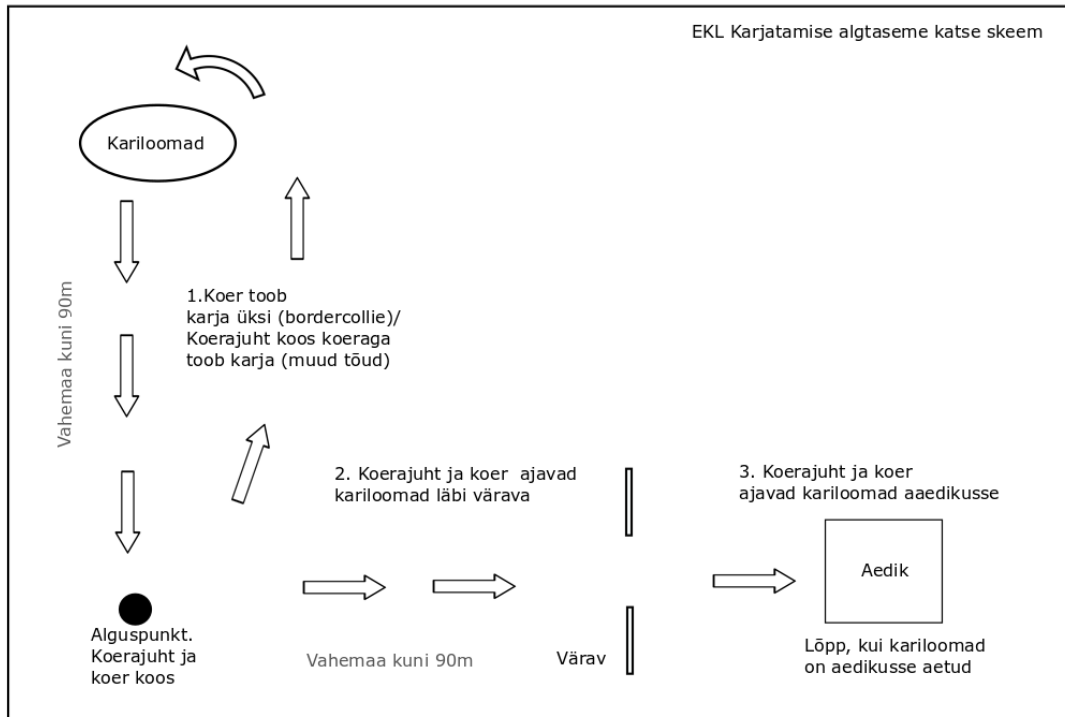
EKL Karjatamise algtaseme katse skeem

Kariloomad

Vahemaa kuni 90m

1.Koer toob karja üksi (bordercollie)/ Koerajuht koos koeraga toob karja (muud tõud)

2. Koerajuht ja koer ajavad kariloomad läbi värava

3. Koerajuht ja koer ajavad kariloomad aaedikusse

Aedik

Alguspunkt. Koerajuht ja koer koos

Vahemaa kuni 90m

Värav

Lõpp, kui kariloomad on aedikusse aetud